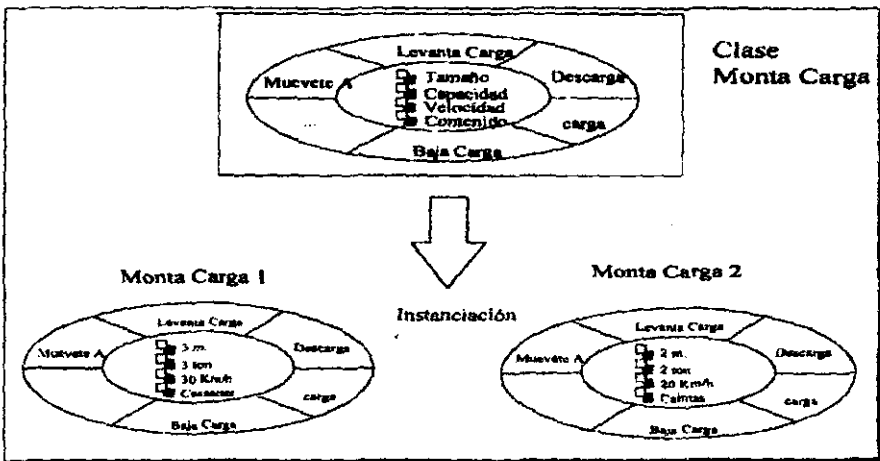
Levanta Carga
Muevete A
Tamaño
Capacidad
Velocidad
Contenido
Descarga
...
carga
Baja Carga

Clase
Monta Carga

Monta Carga 1

Instanciación

Monta Carga 2

Levanta Carga
Muevete A
3 m.
3 ton
30 Km/h
Cemento
Descarga
carga
Baja Carga

Levanta Carga
Muevete A
2 m.
2 ton
20 Km/h
Palmas
Descarga
carga
Baja Carga